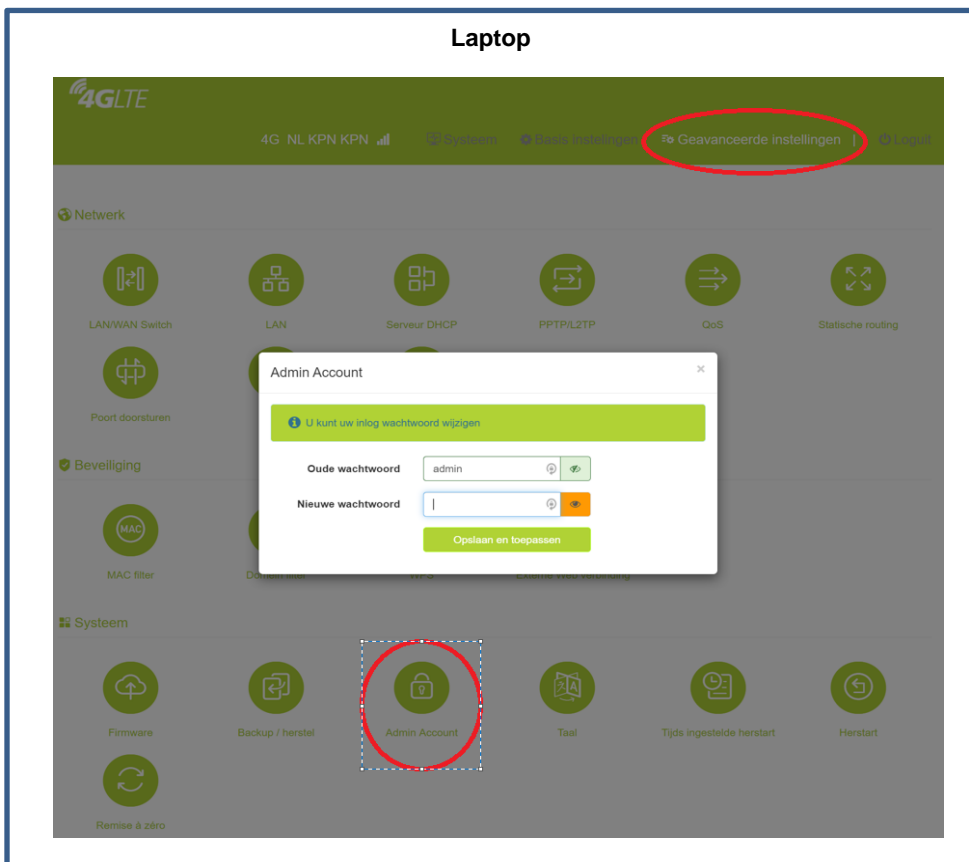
Laptop

4GLTE

4G NL KPN KPN Systeem Basis instellingen Geavanceerde instellingen | Logout

Netwerk

LAN/WAN Switch
LAN
Serveur DHCP
PPTP/L2TP
QoS
Statische routing

Poort doorsturen

Admin Account

U kunt uw inlog wachtwoord wijzigen

Oude wachtwoord admin

Nieuwe wachtwoord

Opslaan en toepassen

Bevelliging

MAC filter
DD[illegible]
WPS
Externe Web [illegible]

Systeem

Firmware
Backup / herstel
Admin Account
Taal
Tijds ingestelde herstart
Herstart

Remise à zéro